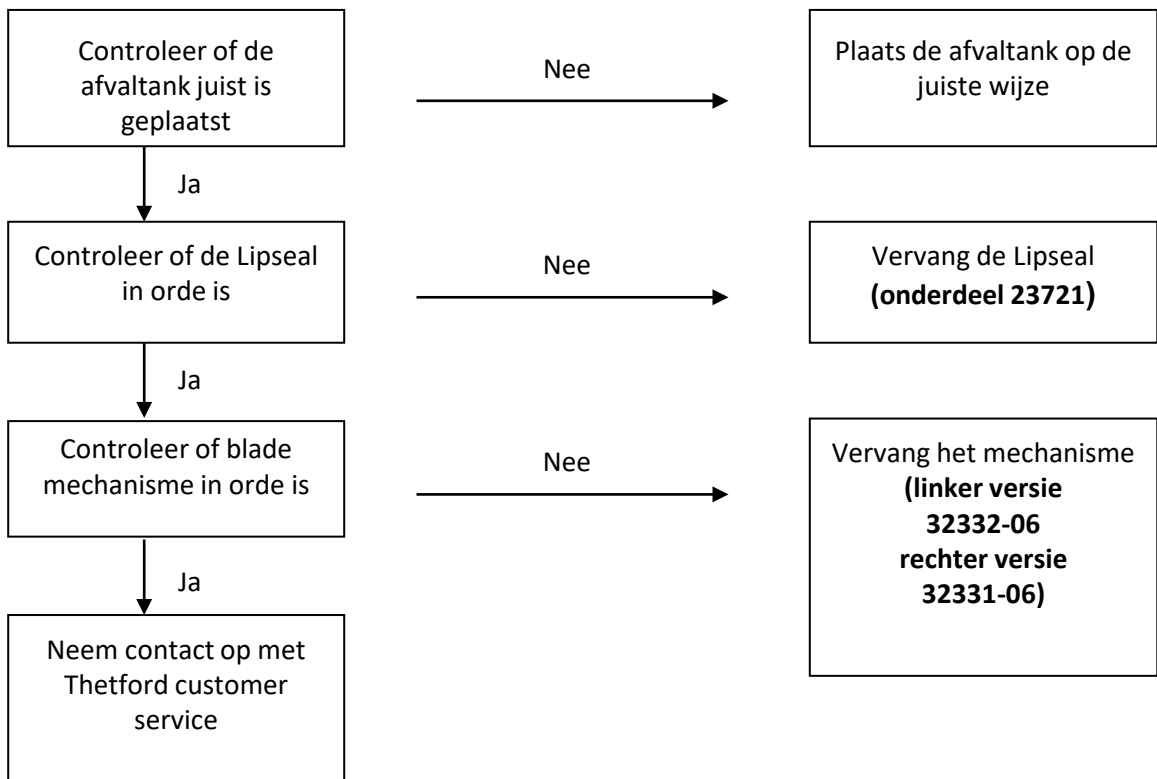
Controleer of de afvaltank juist is geplaatst

Nee

Plaats de afvaltank op de juiste wijze

Ja

Controleer of de Lipseal in orde is

Nee

Vervang de Lipseal **(onderdeel 23721)**

Ja

Controleer of blade mechanisme in orde is

Nee

Vervang het mechanisme **(linker versie 32332-06 rechter versie 32331-06)**

Ja

Neem contact op met Thetford customer service